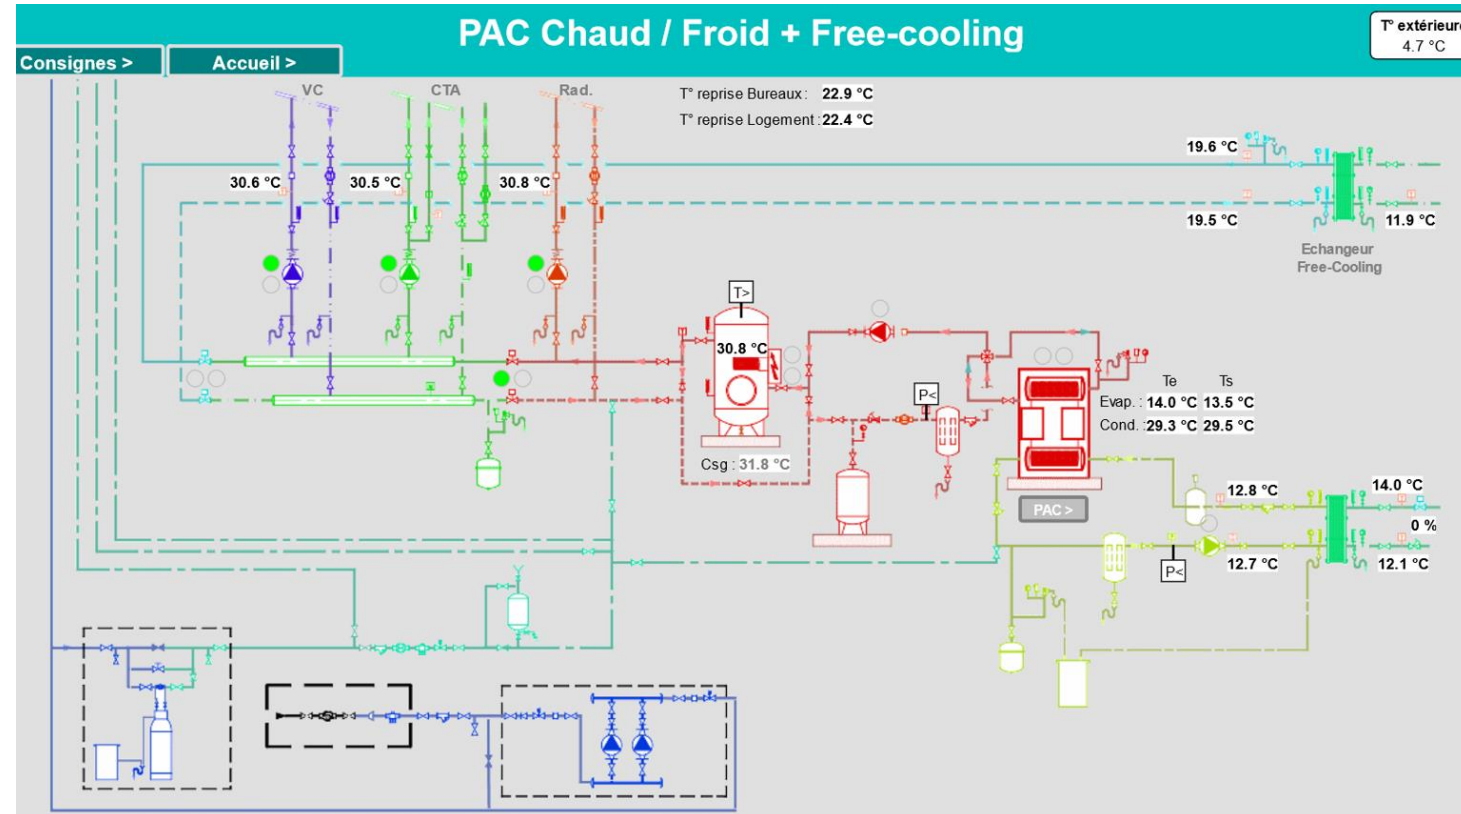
PAC Chaud / Froid + Free-cooling

T° extérieur
4.7 °C

Consignes >

Accueil >

VC

CTA

Rad.

T° reprise Bureaux : 22.9 °C

T° reprise Logement : 22.4 °C

30.6 °C

30.5 °C

30.8 °C

19.6 °C

19.5 °C

11.9 °C

Echangeur
Free-Cooling

T>

30.8 °C

Csg : 31.8 °C

P<

Te

Ts

Evap. : 14.0 °C 13.5 °C

Cond. : 29.3 °C 29.5 °C

PAC >

12.8 °C

14.0 °C

0 %

P<

12.7 °C

12.1 °C